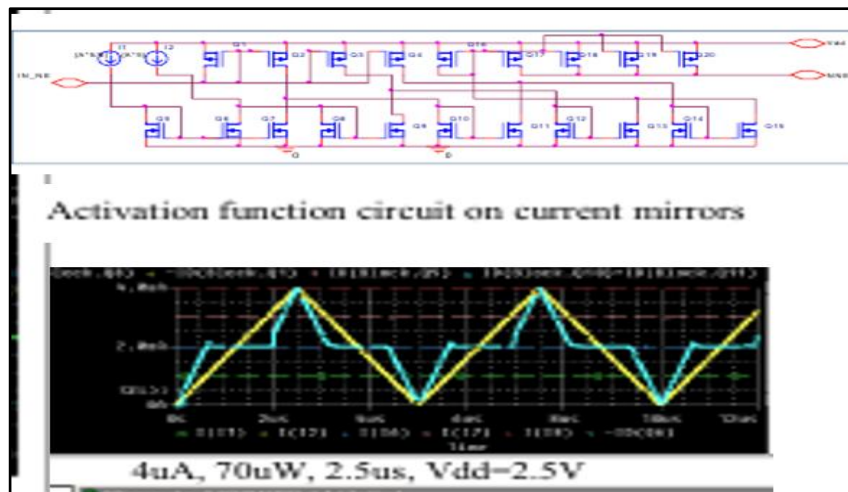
IN_NE
I1
I2
Q1
Q2
Q3
Q4
Q16
Q17
Q18
Q19
Q20
VAM
NSE
Q5
Q6
Q7
Q8
Q9
Q10
Q11
Q12
Q13
Q14
Q15
0
0

Activation function circuit on current mirrors

4.0uA
2.0uA
0A
0s
2us
4us
6us
8us
10us
12us
Time
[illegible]

4uA, 70uW, 2.5us, Vdd=2.5V